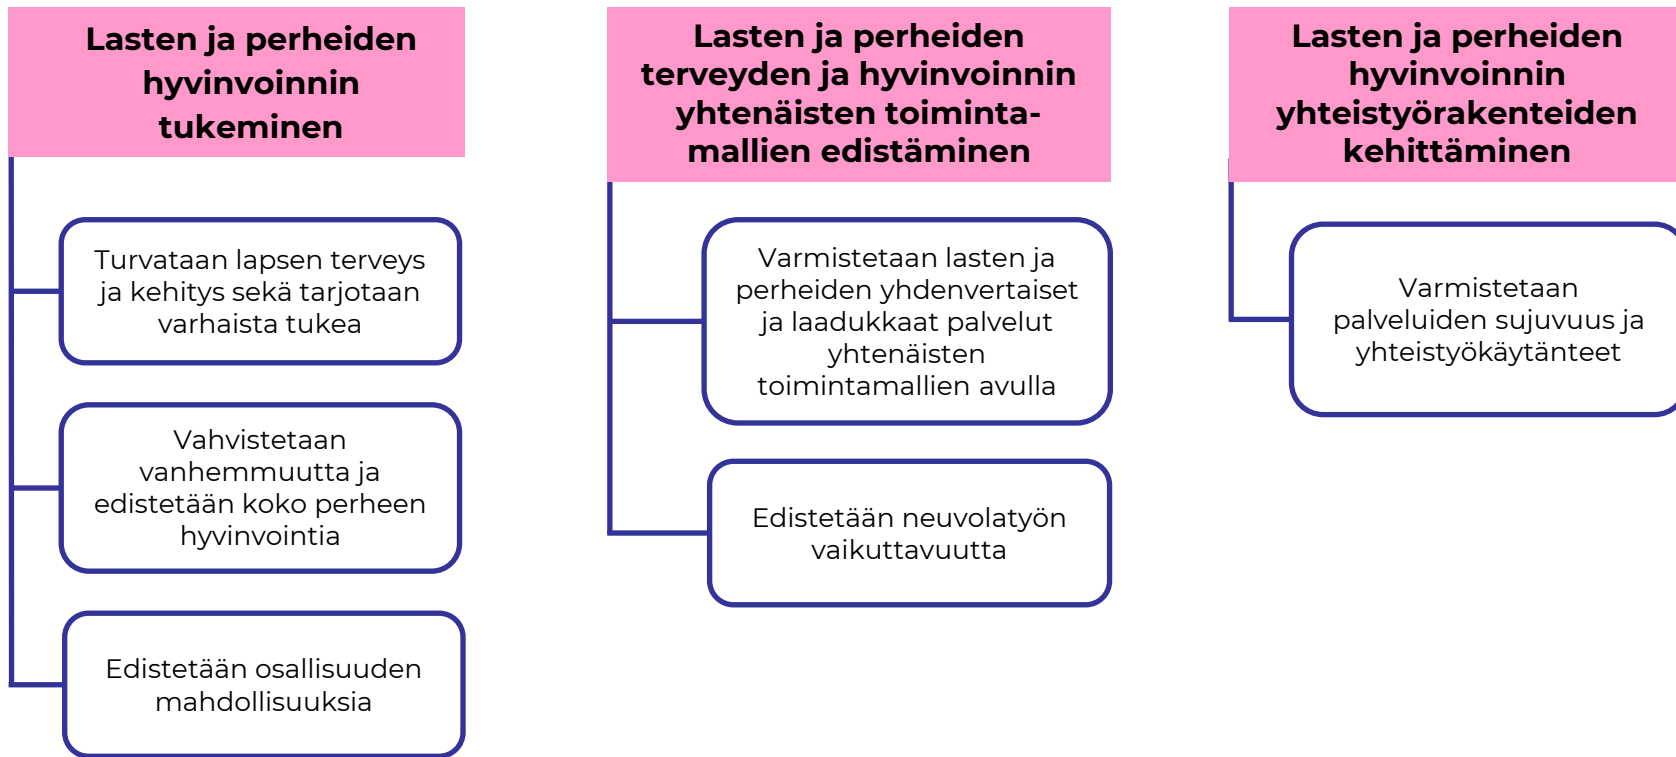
Lasten ja perheiden hyvinvoinnin tukeminen

Turvataan lapsen terveys ja kehitys sekä tarjotaan varhaista tukea

Vahvistetaan vanhemmuutta ja edistetään koko perheen hyvinvointia

Edistetään osallisuuden mahdollisuuksia

Lasten ja perheiden terveyden ja hyvinvoinnin yhtenäisten toimintamallien edistäminen

Varmistetaan lasten ja perheiden yhdenvertaiset ja laadukkaat palvelut yhtenäisten toimintamallien avulla

Edistetään neuvolatyön vaikuttavuutta

Lasten ja perheiden hyvinvoinnin yhteistyörakenteiden kehittäminen

Varmistetaan palveluiden sujuvuus ja yhteistyökäytänteet